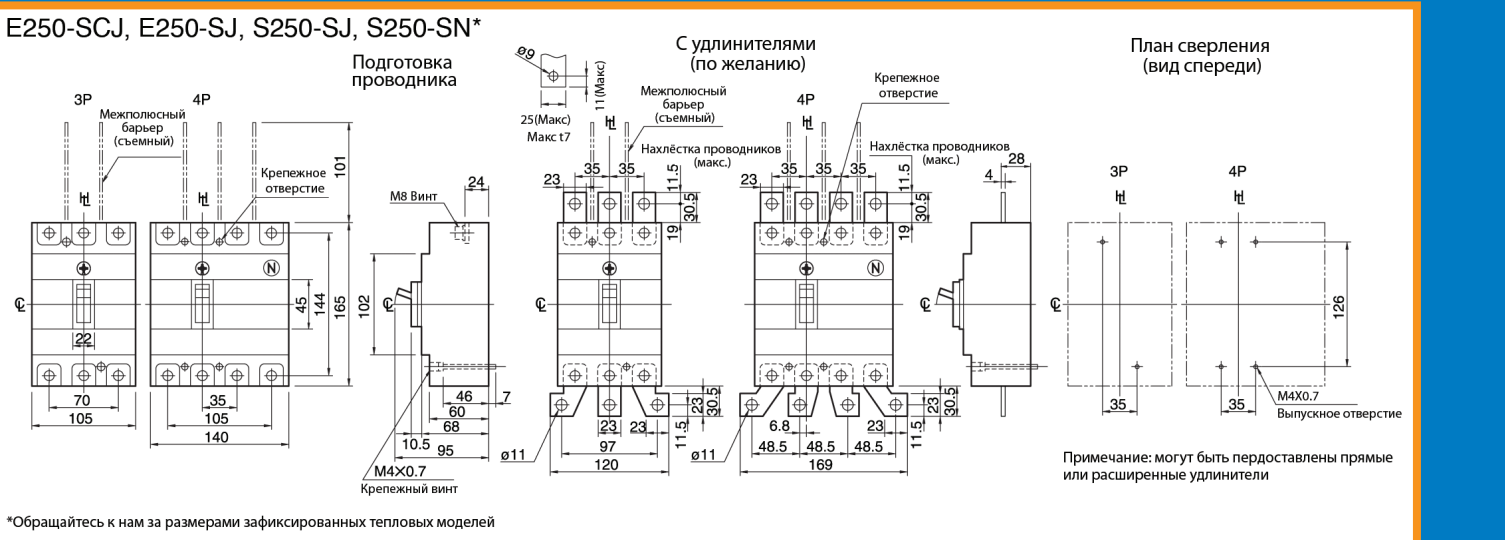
E250-SCJ, E250-SJ, S250-SJ, S250-SN*

Подготовка проводника

С удлинителями (по желанию)

План сверления (вид спереди)

3P 4P

Межполюсный барьер (съемный)

Крепежное отверстие

101

165

144

45

22

70

105

35

105

140

M8 Винт

24

102

46

60

68

95

10.5

7

M4×0.7
Крепежный винт

ø9

11(Макс)

25(Макс)
Макс t7

Межполюсный барьер (съемный)

Нахлёстка проводников (макс.)

23 35 35

11.5

30.5

19

23

30.5

23 23

11.5

ø11

97

120

4P

Крепежное отверстие

Нахлёстка проводников (макс.)

28

4

23 35 35 35

11.5

30.5

19

23

30.5

6.8

48.5 48.5 48.5

23

11.5

ø11

169

3P 4P

126

35 35

M4X0.7
Выпускное отверстие

Примечание: могут быть пердоставлены прямые или расширенные удлинители

*Обращайтесь к нам за размерами зафиксированных тепловых моделей